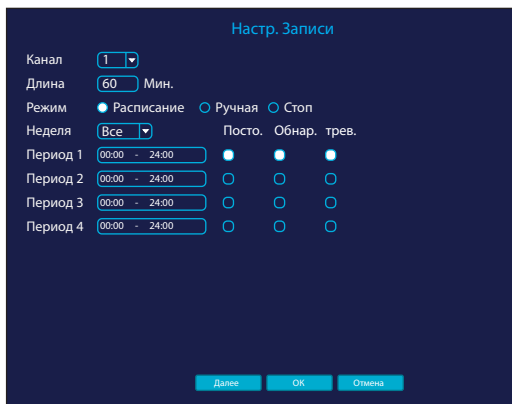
Настр. Записи

Канал 1

Длина 60 Мин.

Режим Расписание Ручная Стоп

Неделя Все Посто. Обнар. трев.

Период 1 00:00 - 24:00

Период 2 00:00 - 24:00

Период 3 00:00 - 24:00

Период 4 00:00 - 24:00

Далее OK Отмена